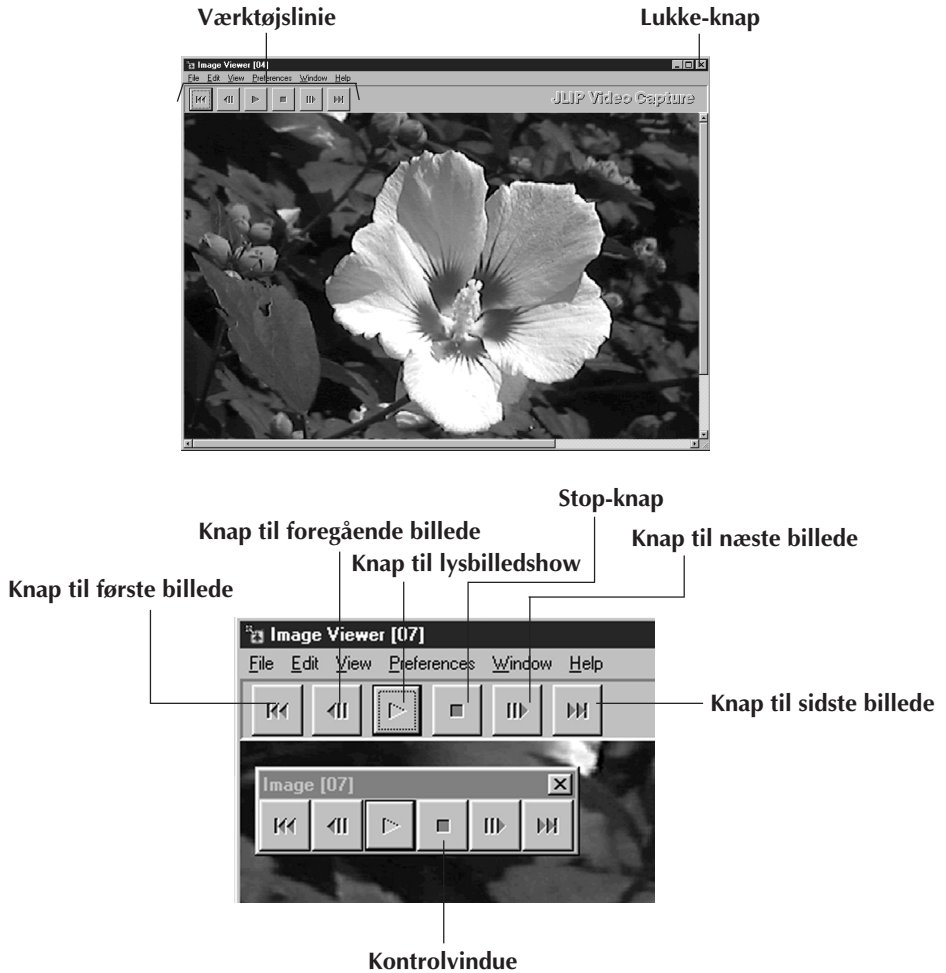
Værktøjslinie

Lukke-knap

Image Viewer [04]

File Edit View Preferences Window Help

JLIP Video Capture

Stop-knap

Knap til foregående billede

Knap til lysbilledshow

Knap til næste billede

Knap til første billede

Image Viewer [07]

File Edit View Preferences Window Help

Knap til sidste billede

Image [07]

Kontrolvindue